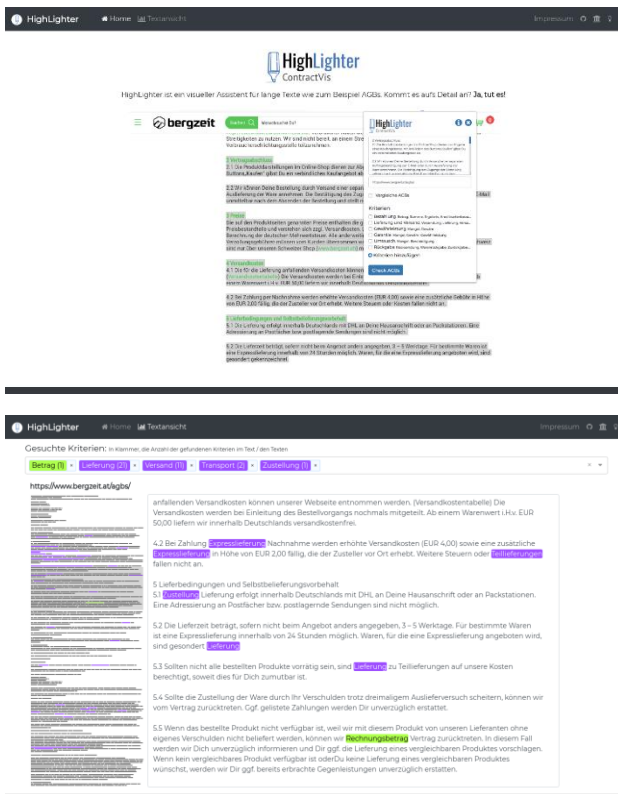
HighLighter Home Textansicht

Impressum

HighLighter ContractVis

HighLighter ist ein visueller Assistent für lange Texte wie zum Beispiel AGBs. Kommt es aufs Detail an? Ja, tut es!

bergzeit

HighLighter

Check AGBs

HighLighter Home Textansicht

Impressum

Gesuchte Kriterien: In Klammer, die Anzahl der gefundenen Kriterien im Text / den Texten

Betrag (1) × Lieferung (21) × Versand (11) × Transport (2) × Zustellung (1) ×

https://www.bergzeit.at/agbs/

anfallenden Versandkosten können unserer Webseite entnommen werden. (Versandkostentabelle) Die Versandkosten werden bei Einleitung des Bestellvorgangs nochmals mitgeteilt. Ab einem Warenwert i.H.v. EUR 50,00 liefern wir innerhalb Deutschlands versandkostenfrei.

4.2 Bei Zahlung Expresslieferung Nachnahme werden erhöhte Versandkosten (EUR 4,00) sowie eine zusätzliche Expresslieferung in Höhe von EUR 2,00 fällig, die der Zusteller vor Ort erhebt. Weitere Steuern oder Teillieferungen fallen nicht an.

5 Lieferbedingungen und Selbstbelieferungsvorbehalt
5.1 Zustellung Lieferung erfolgt innerhalb Deutschlands mit DHL an Deine Hausanschrift oder an Packstationen. Eine Adressierung an Postfacher bzw. postlagernde Sendungen sind nicht möglich.

5.2 Die Lieferzeit beträgt, sofern nicht beim Angebot anders angegeben, 3 – 5 Werktage. Für bestimmte Waren ist eine Expresslieferung innerhalb von 24 Stunden möglich. Waren, für die eine Expresslieferung angeboten wird, sind gesondert Lieferung

5.3 Sollten nicht alle bestellten Produkte vorrätig sein, sind Lieferung zu Teillieferungen auf unsere Kosten berechtigt, soweit dies für Dich zumutbar ist.

5.4 Sollte die Zustellung der Ware durch Ihr Verschulden trotz dreimaligem Auslieferversuch scheitern, können wir vom Vertrag zurücktreten. Ggf. geleistete Zahlungen werden Dir unverzüglich erstattet.

5.5 Wenn das bestellte Produkt nicht verfügbar ist, weil wir mit diesem Produkt von unseren Lieferanten ohne eigenes Verschulden nicht beliefert werden, können wir Rechnungsbetrag Vertrag zurücktreten. In diesem Fall werden wir Dich unverzüglich informieren und Dir ggf. die Lieferung eines vergleichbaren Produktes vorschlagen. Wenn kein vergleichbares Produkt verfügbar ist oderDu keine Lieferung eines vergleichbaren Produktes wünschst, werden wir Dir ggf. bereits erbrachte Gegenleistungen unverzüglich erstatten.